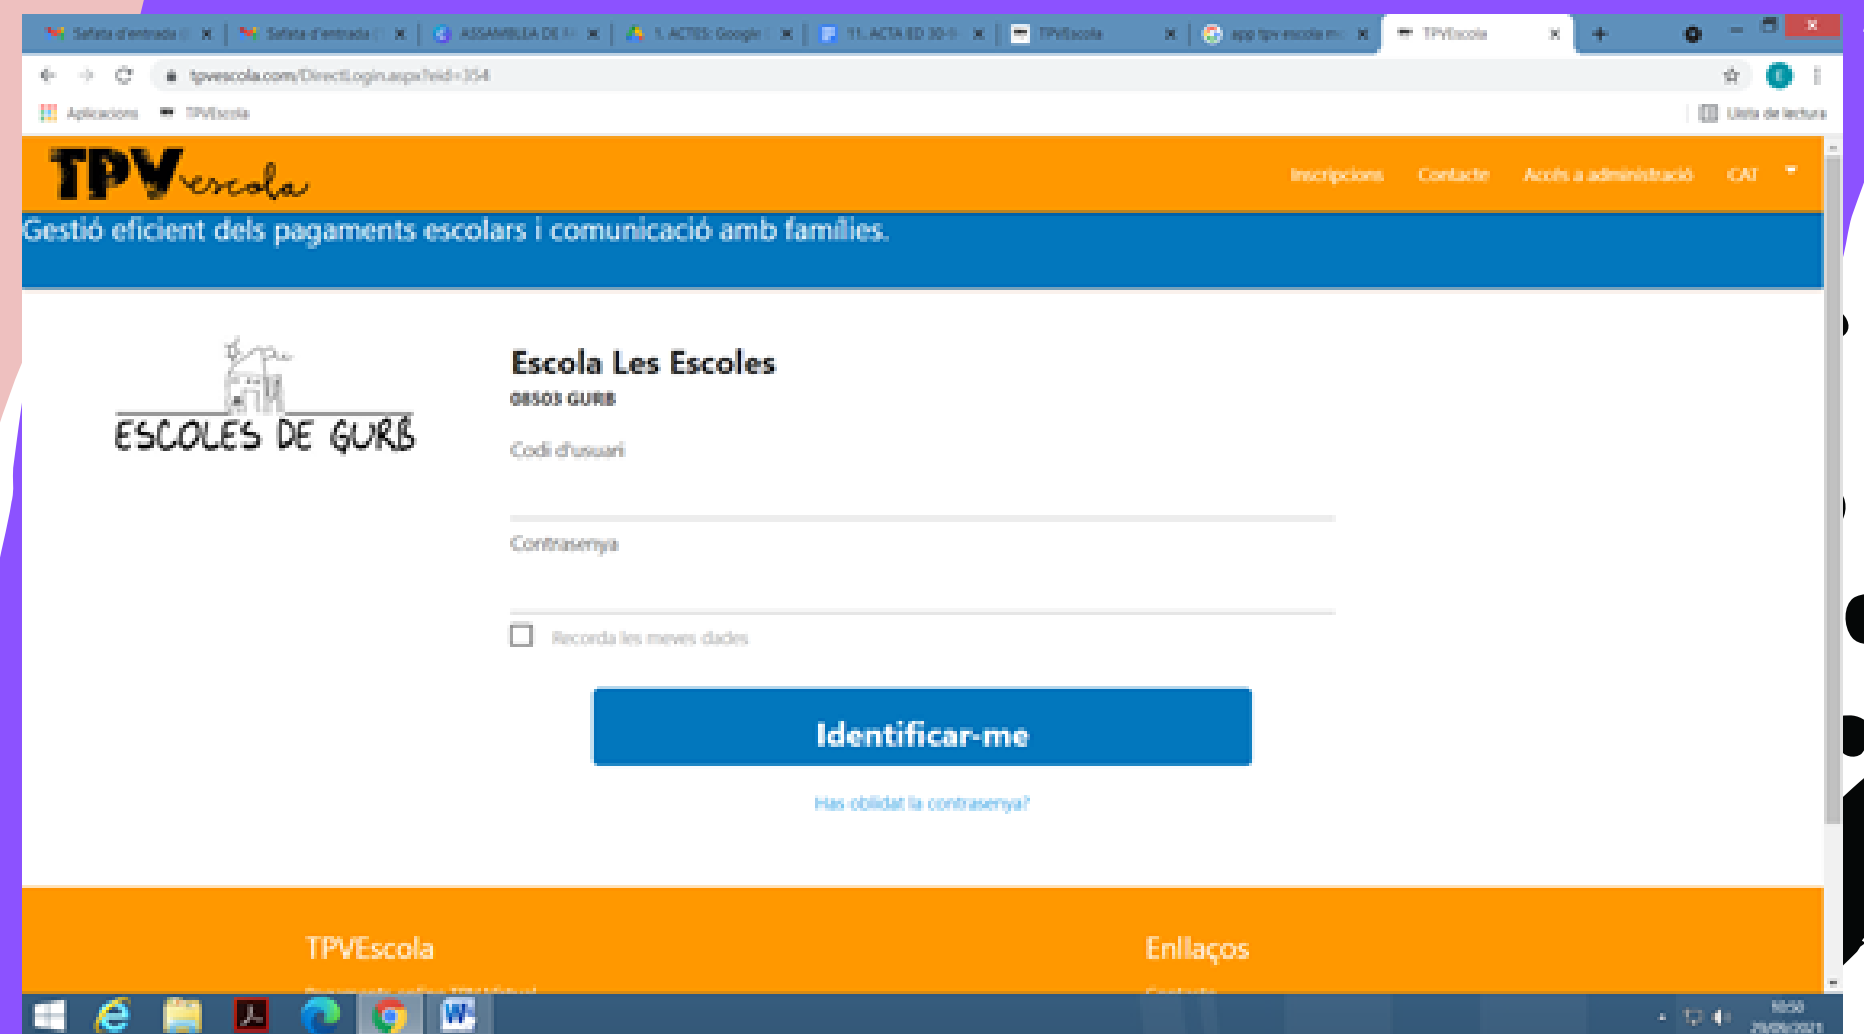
Safata d'entrada ×
Safata d'entrada ×
ASSAMBLEA DE ×
1. ACTES: Google ×
11. ACTA ED 30-9 ×
TPVEscola ×
app tpv escola ×
TPVEscola ×

tpvescola.com/DirectLogin.aspx?eid=354

Aplicacions
TPVEscola
Llista de lectura

TPVescola
Inscripcions
Contacte
Accés a administració
CAT

Gestió eficient dels pagaments escolars i comunicació amb famílies.

ESCOLES DE GURB

Escola Les Escoles
08503 GURB

Codi d'usuari

Contrasenya

Recorda les meves dades

Identificar-me

Has oblidat la contrasenya?

TPVEscola

Enllaços

10:50
29/09/2021